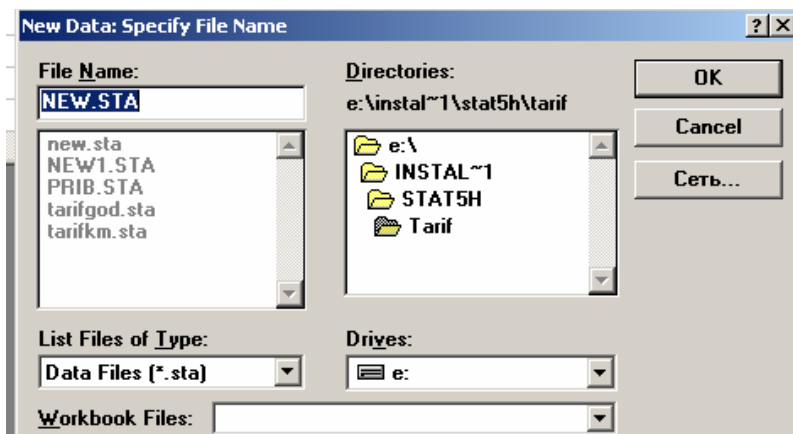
New Data: Specify File Name

?
X

File Name:
NEW.STA

new.sta
NEW1.STA
PRIB.STA
tarifgod.sta
tarifkm.sta

Directories:
e:\instal~1\stat5h\tarif

e:\
INSTAL~1
STAT5H
Tarif

OK
Cancel
Сеть...

List Files of Type:
Data Files (*.sta)

Drives:
e:

Workbook Files: